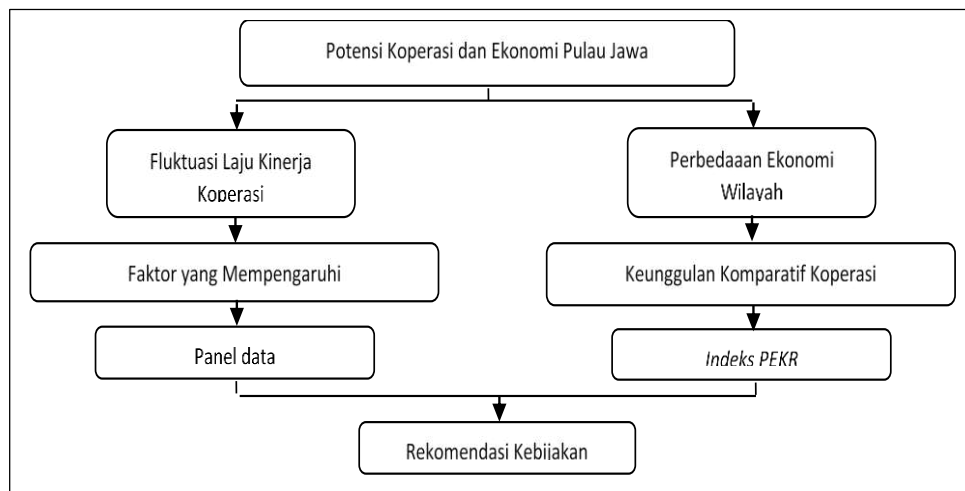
Potensi Koperasi dan Ekonomi Pulau Jawa

Fluktuasi Laju Kinerja Koperasi

Perbedaaan Ekonomi Wilayah

Faktor yang Mempengaruhi

Keunggulan Komparatif Koperasi

Panel data

*Indeks PEKR*

Rekomendasi Kebijakan